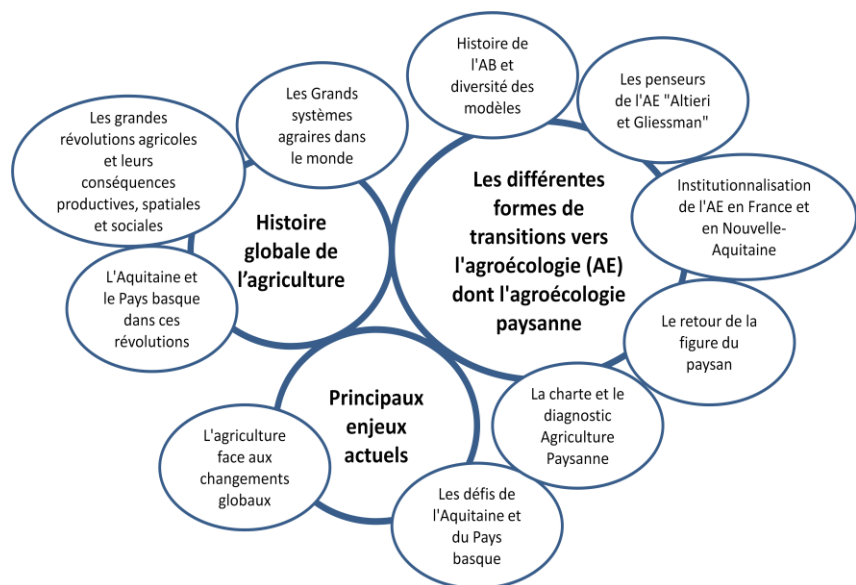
Les grandes révolutions agricoles et leurs conséquences productives, spatiales et sociales

Les Grands systèmes agraires dans le monde

Histoire globale de l'agriculture

L'Aquitaine et le Pays basque dans ces révolutions

Histoire de l'AB et diversité des modèles

Les penseurs de l'AE "Altieri et Gliessman"

Les différentes formes de transitions vers l'agroécologie (AE) dont l'agroécologie paysanne

Institutionnalisation de l'AE en France et en Nouvelle-Aquitaine

Le retour de la figure du paysan

La charte et le diagnostic Agriculture Paysanne

Principaux enjeux actuels

L'agriculture face aux changements globaux

Les défis de l'Aquitaine et du Pays basque